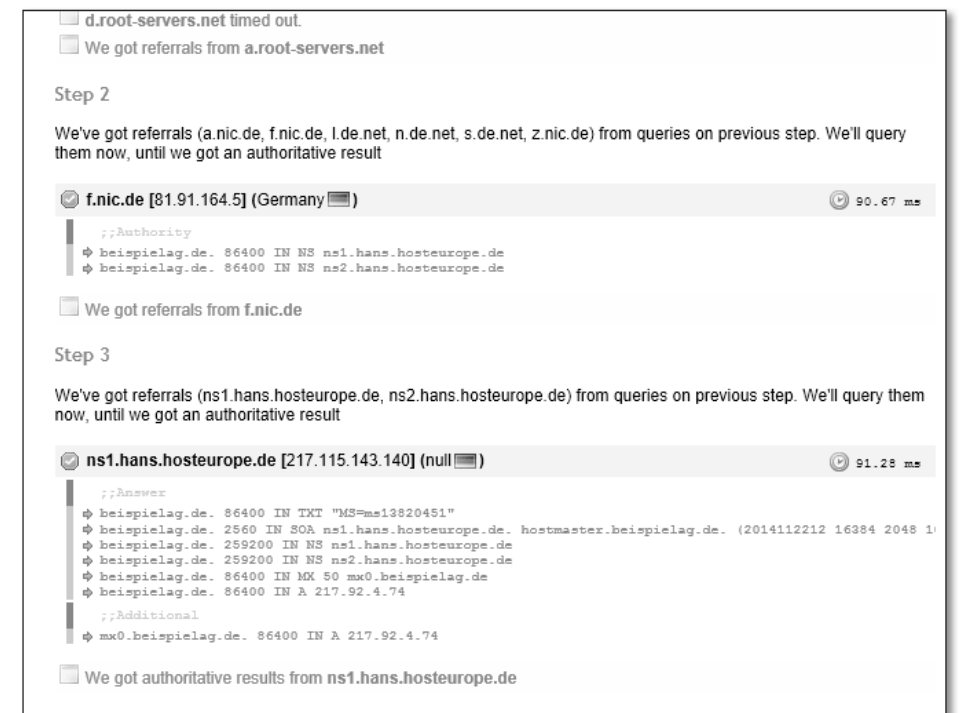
d.root-servers.net timed out.

We got referrals from a.root-servers.net

Step 2

We've got referrals (a.nic.de, f.nic.de, l.de.net, n.de.net, s.de.net, z.nic.de) from queries on previous step. We'll query them now, until we got an authoritative result

f.nic.de [81.91.164.5] (Germany)

90.67 ms

;;Authority
beispielag.de. 86400 IN NS ns1.hans.hosteurope.de
beispielag.de. 86400 IN NS ns2.hans.hosteurope.de

We got referrals from f.nic.de

Step 3

We've got referrals (ns1.hans.hosteurope.de, ns2.hans.hosteurope.de) from queries on previous step. We'll query them now, until we got an authoritative result

ns1.hans.hosteurope.de [217.115.143.140] (null)

91.28 ms

;;Answer
beispielag.de. 86400 IN TXT "MS=ms13820451"
beispielag.de. 2560 IN SOA ns1.hans.hosteurope.de. hostmaster.beispielag.de. (2014112212 16384 2048 1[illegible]
beispielag.de. 259200 IN NS ns1.hans.hosteurope.de
beispielag.de. 259200 IN NS ns2.hans.hosteurope.de
beispielag.de. 86400 IN MX 50 mx0.beispielag.de
beispielag.de. 86400 IN A 217.92.4.74

;;Additional
mx0.beispielag.de. 86400 IN A 217.92.4.74

We got authoritative results from ns1.hans.hosteurope.de